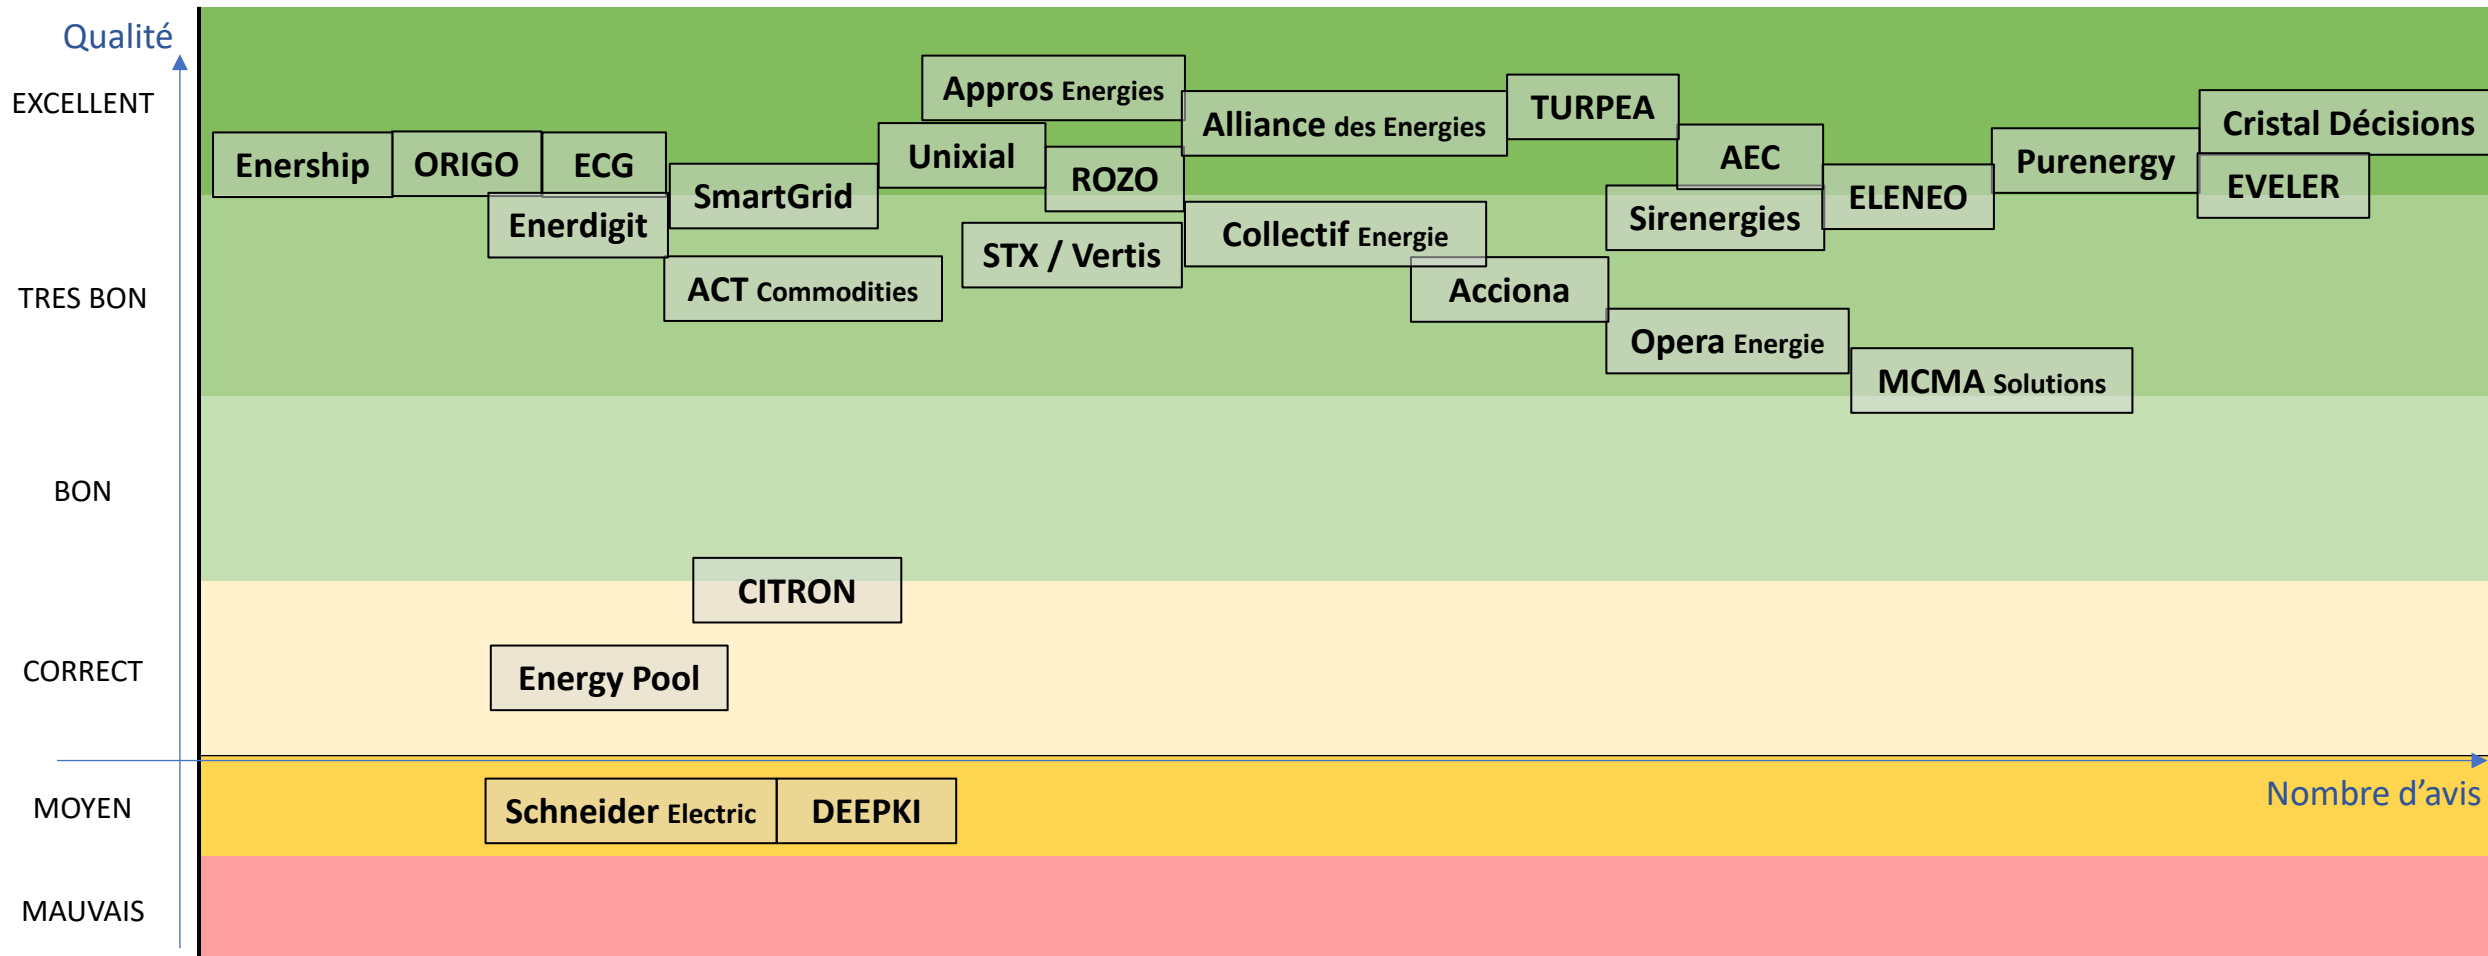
Qualité

EXCELLENT

TRES BON

BON

CORRECT

MOYEN

MAUVAIS

Appros Energies

Alliance des Energies

TURPEA

Cristal Décisions

Enership

ORIGO

ECG

Unixial

AEC

Purenergy

SmartGrid

ROZO

ELENEO

EVELER

Enerdigit

Sirenergies

Collectif Energie

STX / Vertis

ACT Commodities

Acciona

Opera Energie

MCMA Solutions

CITRON

Energy Pool

Schneider Electric

DEEPKI

Nombre d'avis